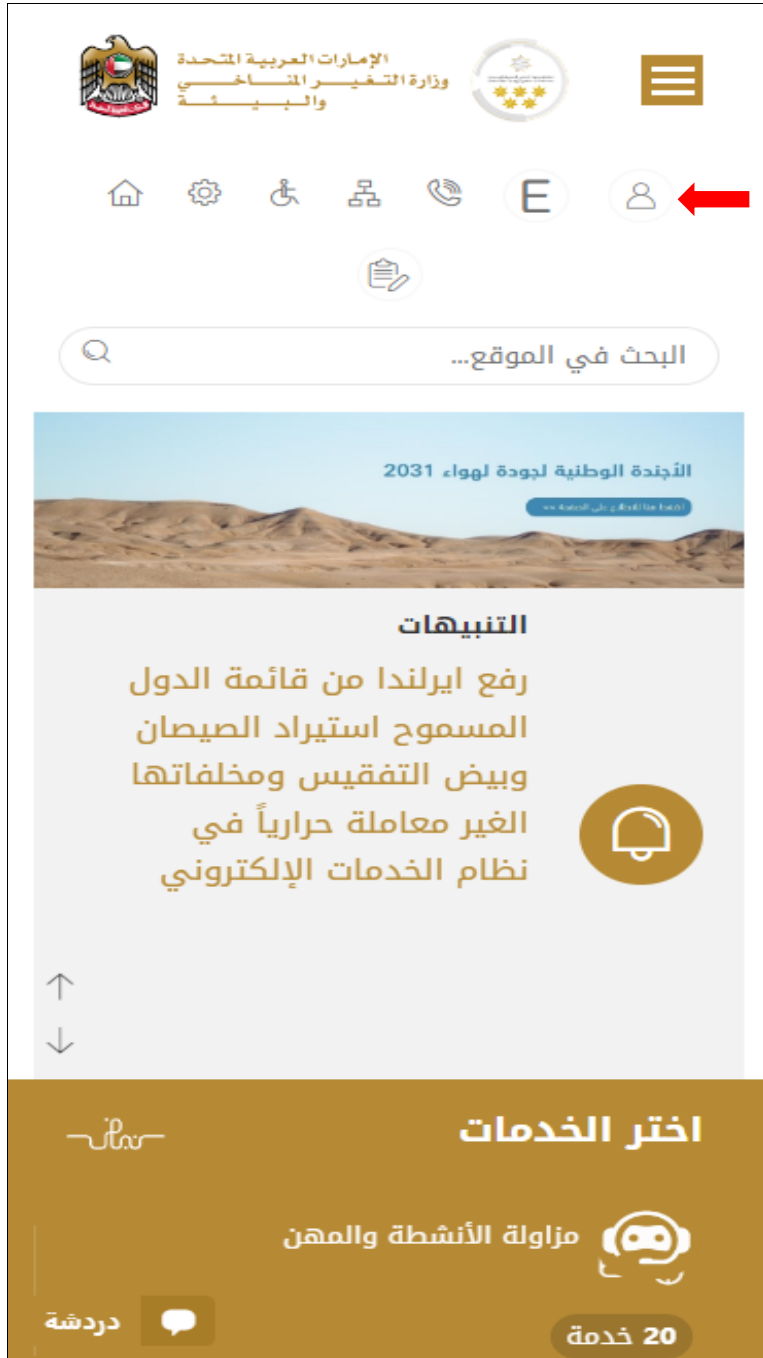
الإمارات العربية المتحدة
وزارة التغير المناخي والبيئة

E

البحث في الموقع...

الأجندة الوطنية لجودة لهواء 2031

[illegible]

التنبيهات

رفع ايرلندا من قائمة الدول المسموح استيراد الصيصان وبيض التفقيس ومخلفاتها الغير معاملة حرارياً في نظام الخدمات الإلكتروني

اختر الخدمات

مزاولة الأنشطة والمهن

دردشة

20 خدمة